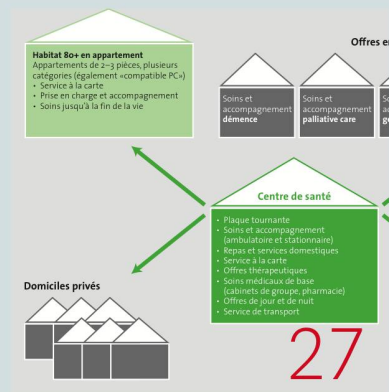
**Habitat 80+ en appartement**
Appartements de 2–3 pièces, plusieurs catégories (également «compatible PC»)
• Service à la carte
• Prise en charge et accompagnement
• Soins jusqu'à la fin de la vie

Offres e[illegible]

Soins et accompagnement **démence**

Soins et accompagnement **palliative care**

So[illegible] a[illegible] **g**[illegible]

**Centre de santé**
• Plaque tournante
• Soins et accompagnement (ambulatoire et stationnaire)
• Repas et services domestiques
• Service à la carte
• Offres thérapeutiques
• Soins médicaux de base (cabinets de groupe, pharmacie)
• Offres de jour et de nuit
• Service de transport

**Domiciles privés**

27